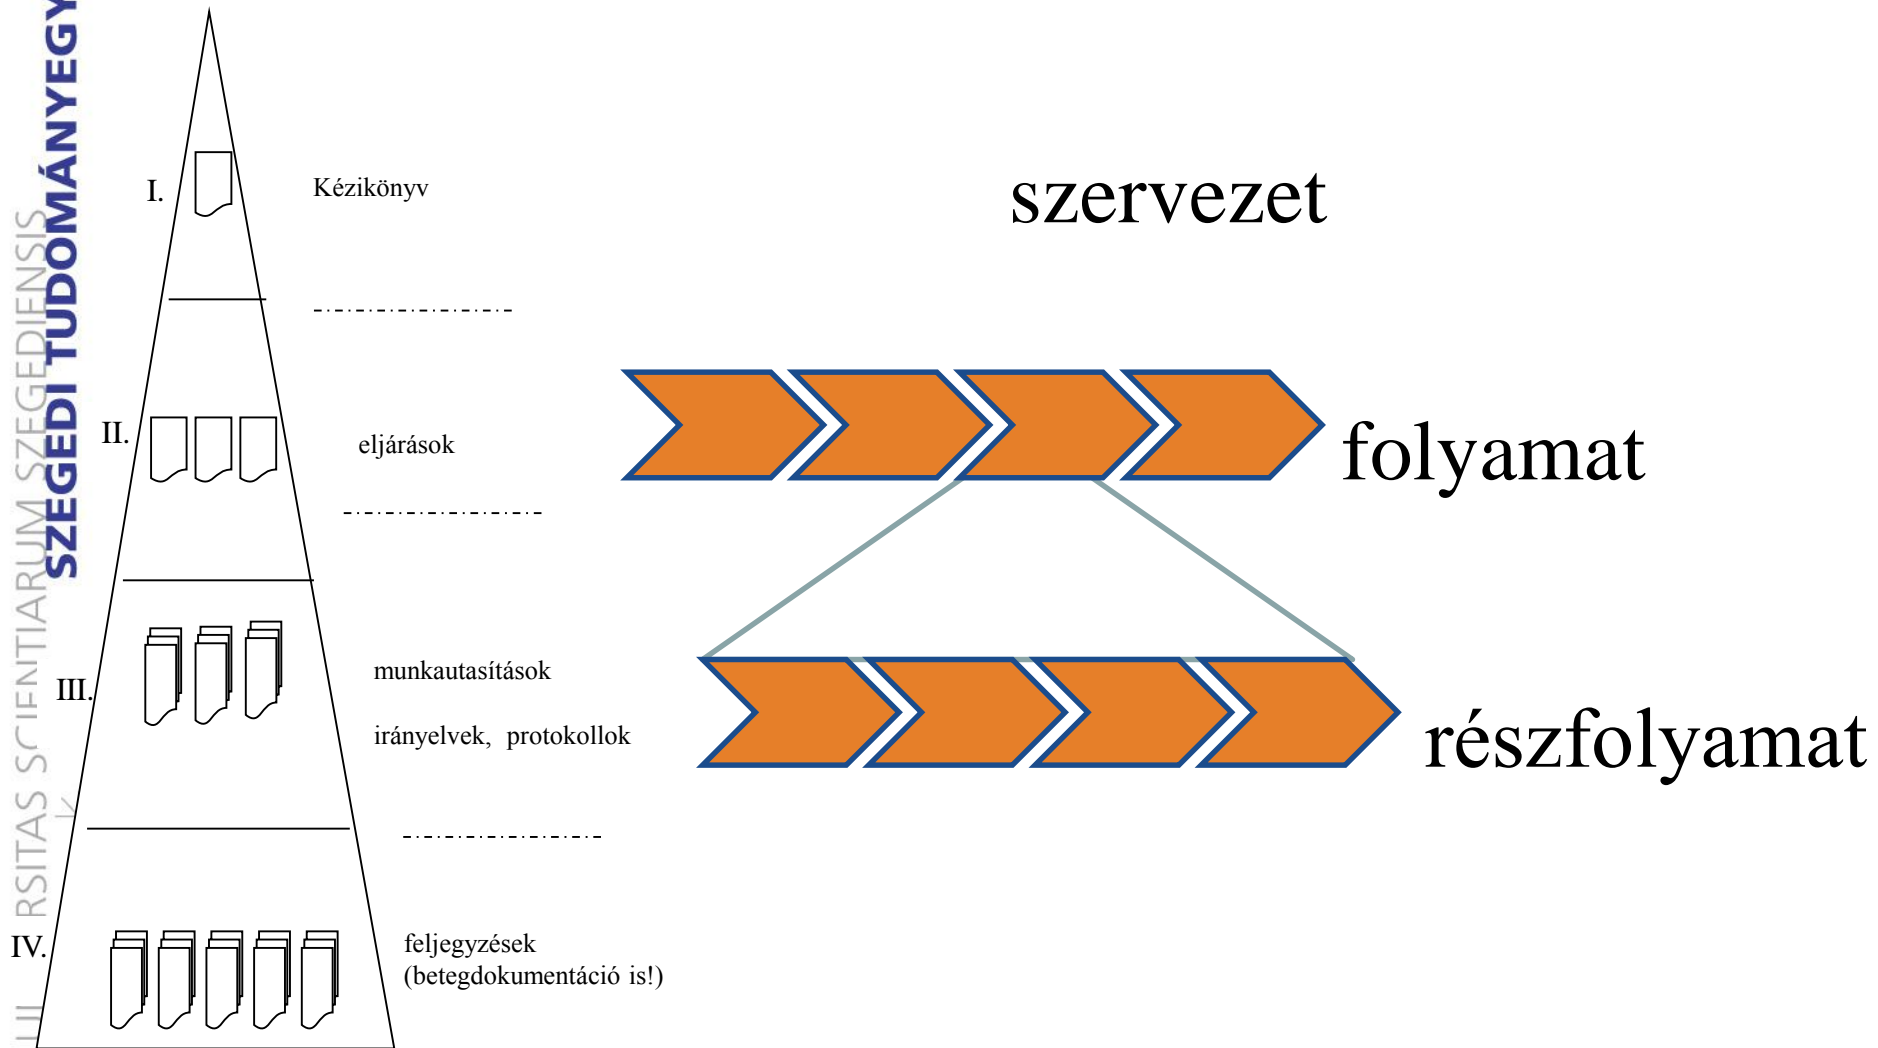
SZEGEDI TUDOMÁNYEGY

RSITAS SCIENTIARUM SZEGEDIENSIS

I.

Kézikönyv

szervezet

II.

eljárások

folyamat

III.

munkautasítások

irányelvek, protokollok

részfolyamat

IV.

feljegyzések
(betegdokumentáció is!)